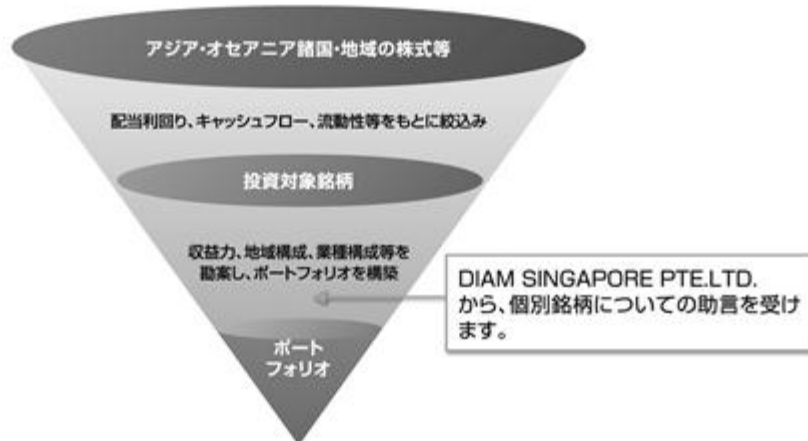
アジア・オセアニア諸国・地域の株式等

配当利回り、キャッシュフロー、流動性等をもとに絞込み

投資対象銘柄

収益力、地域構成、業種構成等を勘案し、ポートフォリオを構築

DIAM SINGAPORE PTE.LTD. から、個別銘柄についての助言を受けます。

ポートフォリオ